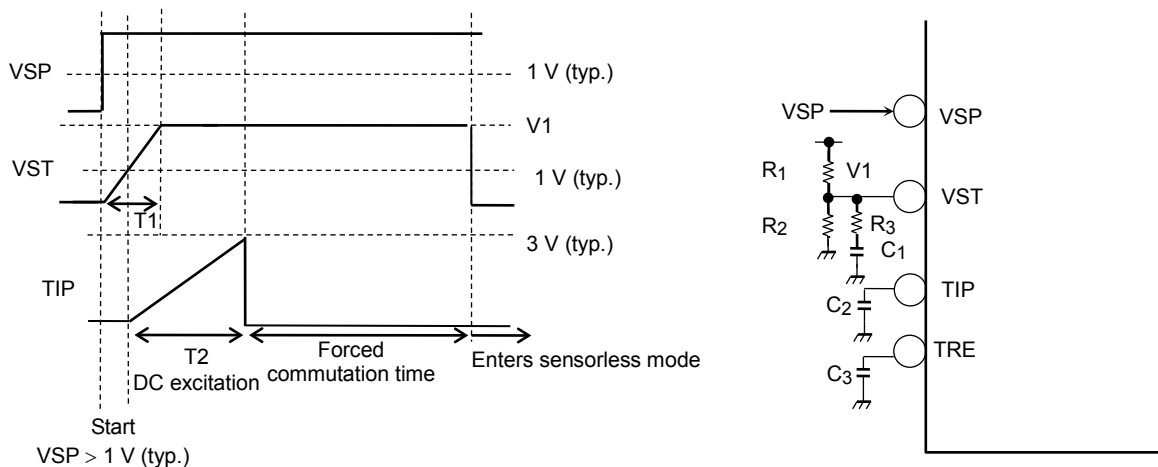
VSP

1 V (typ.)

V1

VST

1 V (typ.)

T1

3 V (typ.)

TIP

T2
DC excitation

Forced
commutation time

Enters sensorless mode

Start
VSP > 1 V (typ.)

VSP

VSP

$R_1$

V1

VST

$R_2$

$R_3$

$C_1$

TIP

$C_2$

TRE

$C_3$